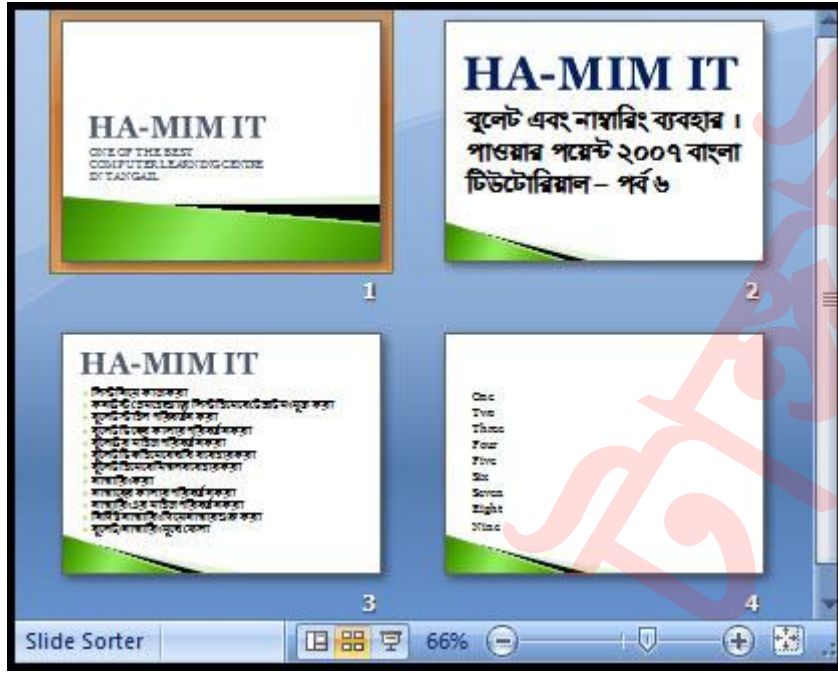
HA-MIM IT
ONE OF THE BEST COMPUTER LEARNING CENTRE IN TANGAIL

1

HA-MIM IT
বুলেট এবং নাম্বারিং ব্যবহার। পাওয়ার পয়েন্ট ২০০৭ বাংলা টিউটোরিয়াল – পর্ব ৬

2

HA-MIM IT
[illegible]

3

One
Two
Three
Four
Five
Six
Seven
Eight
Nine

4

Slide Sorter
66%